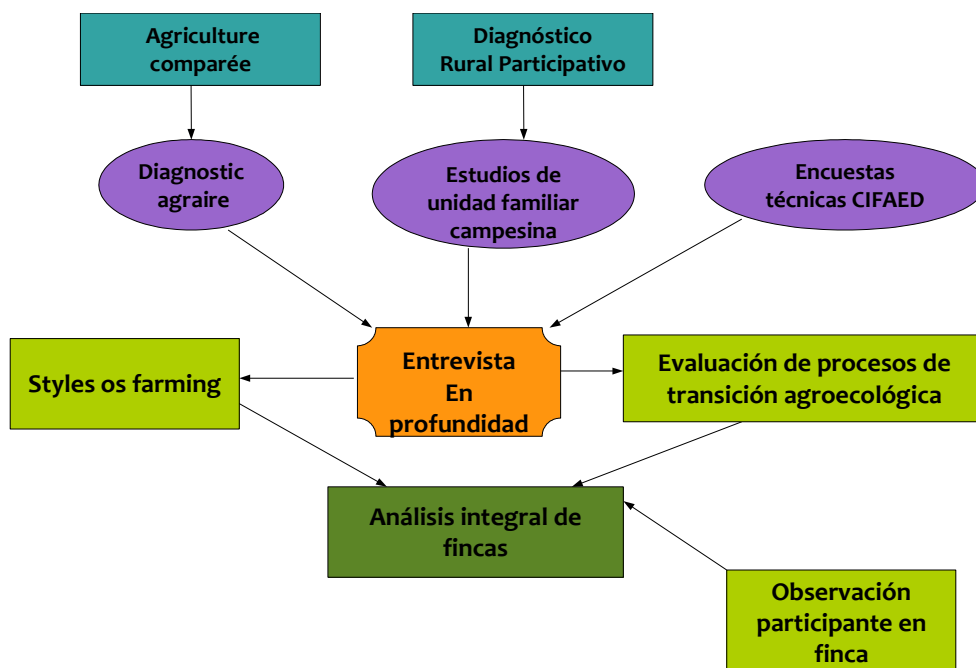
Agriculture comparée

Diagnóstico Rural Participativo

Diagnostic agraire

Estudios de unidad familiar campesina

Encuestas técnicas CIFAED

Styles os farming

Entrevista En profundidad

Evaluación de procesos de transición agroecológica

Análisis integral de fincas

Observación participante en finca